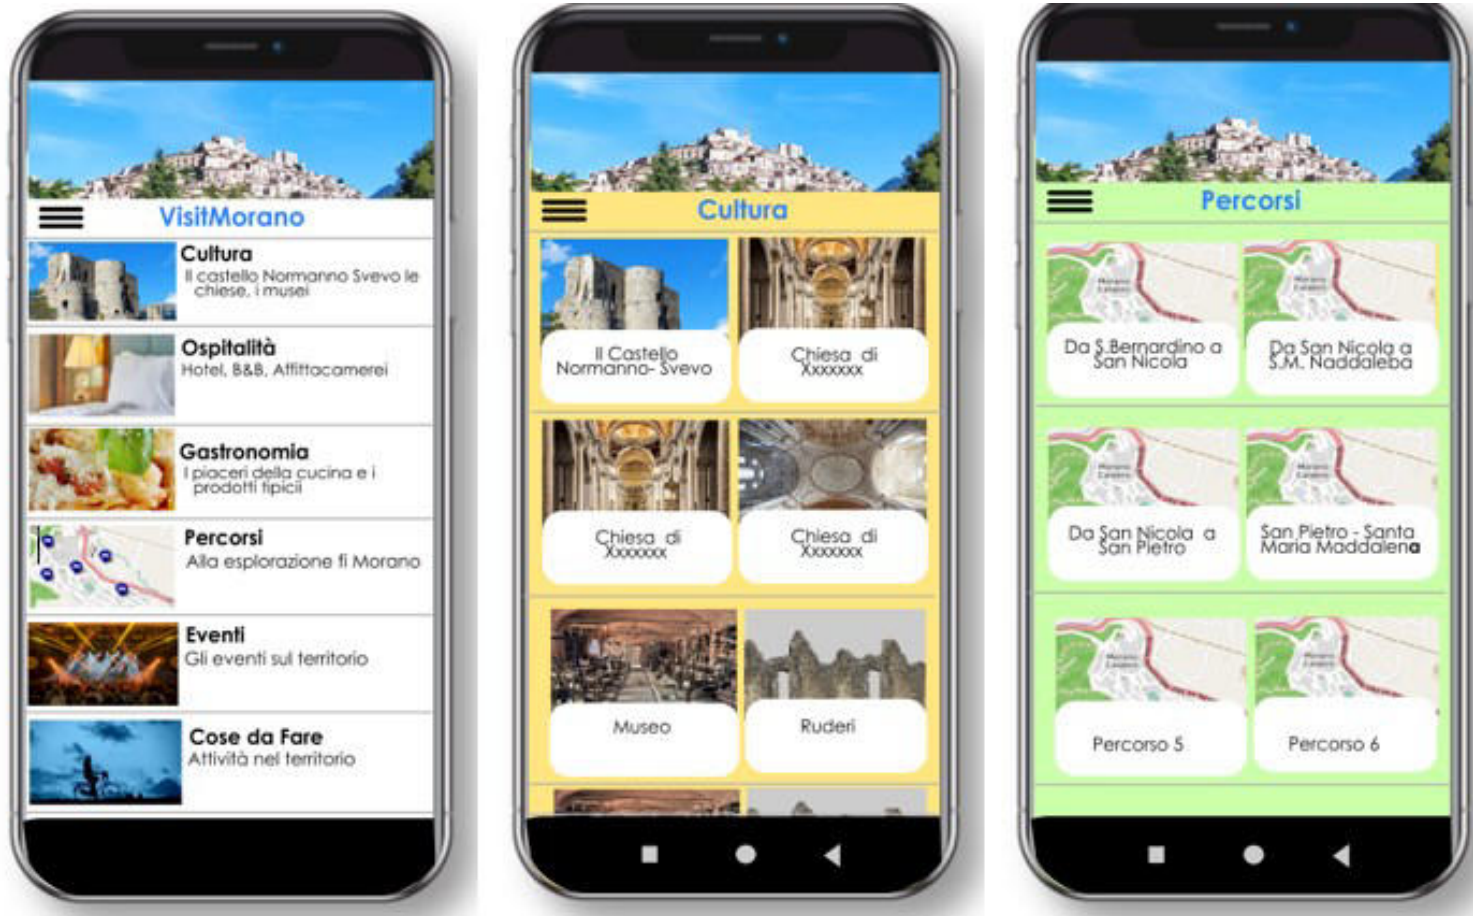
VisitMorano

Cultura
Il castello Normanno Svevo le chiese, i musei

Ospitalità
Hotel, B&B, Affittacamerei

Gastronomia
I piaceri della cucina e i prodotti tipici

Percorsi
Alla esplorazione fi Morano

Eventi
Gli eventi sul territorio

Cose da Fare
Attività nel territorio

Cultura

Il Castello Normanno- Svevo

Chiesa di Xxxxxxx

Chiesa di Xxxxxxx

Chiesa di Xxxxxxx

Museo

Ruderi

Percorsi

Da S.Bernardino a San Nicola

Da San Nicola a S.M. Naddaleba

Da San Nicola a San Pietro

San Pietro - Santa Maria Maddalena

Percorso 5

Percorso 6